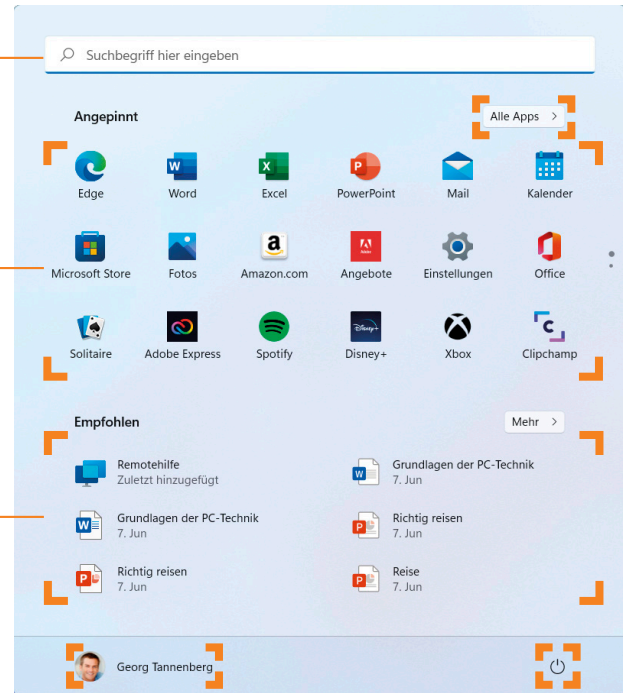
Suchbegriff hier eingeben

Angepinnt

Alle Apps >

Edge
Word
Excel
PowerPoint
Mail
Kalender

Microsoft Store
Fotos
Amazon.com
Angebote
Einstellungen
Office

Solitaire
Adobe Express
Spotify
Disney+
Xbox
Clipchamp

Empfohlen

Mehr >

Remotehilfe
Zuletzt hinzugefügt

Grundlagen der PC-Technik
7. Jun

Grundlagen der PC-Technik
7. Jun

Richtig reisen
7. Jun

Richtig reisen
7. Jun

Reise
7. Jun

Georg Tannenberg